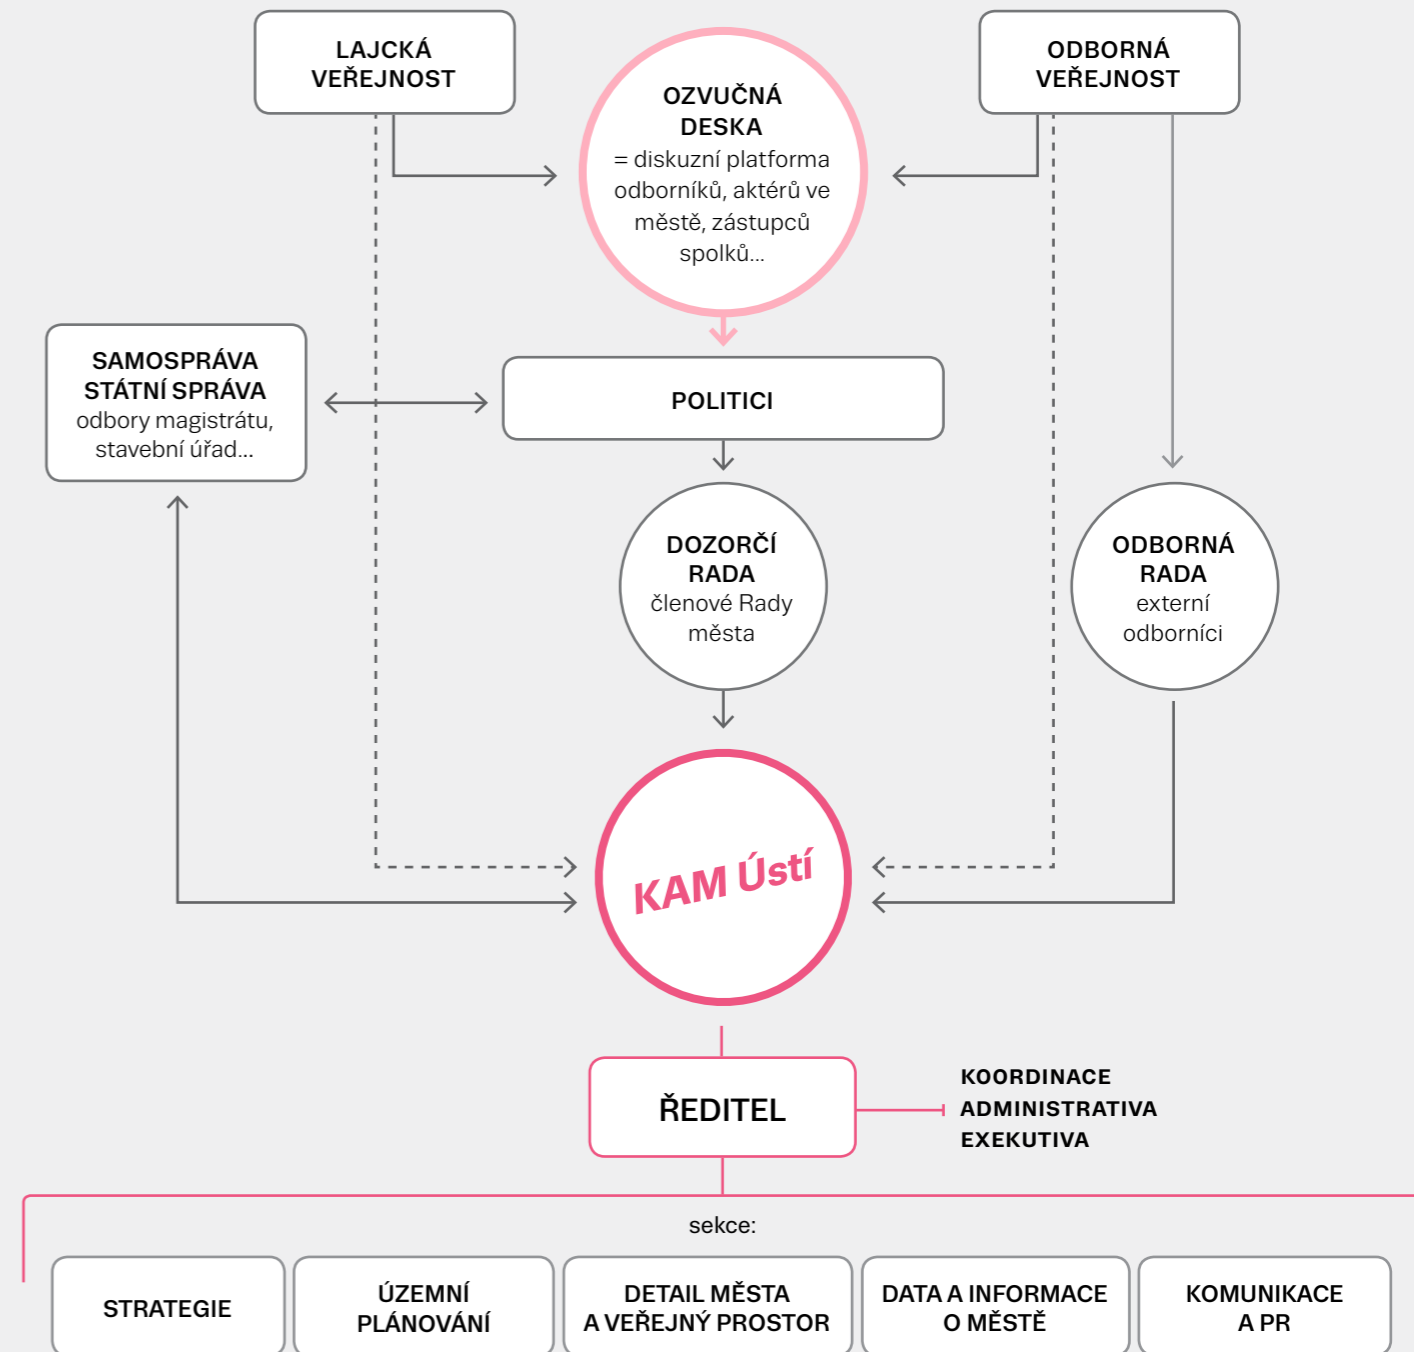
LAJCKÁ VEŘEJNOST

OZVUČNÁ DESKA
= diskuzní platforma odborníků, aktérů ve městě, zástupců spolků...

ODBORNÁ VEŘEJNOST

SAMOSPRÁVA STÁTNÍ SPRÁVA
odbory magistrátu, stavební úřad...

POLITICI

DOZORČÍ RADA
členové Rady města

ODBORNÁ RADA
externí odborníci

KAM Ústí

ŘEDITEL

KOORDINACE
ADMINISTRATIVA
EXEKUTIVA

sekce:

STRATEGIE

ÚZEMNÍ PLÁNOVÁNÍ

DETAIL MĚSTA A VEŘEJNÝ PROSTOR

DATA A INFORMACE O MĚSTĚ

KOMUNIKACE A PR